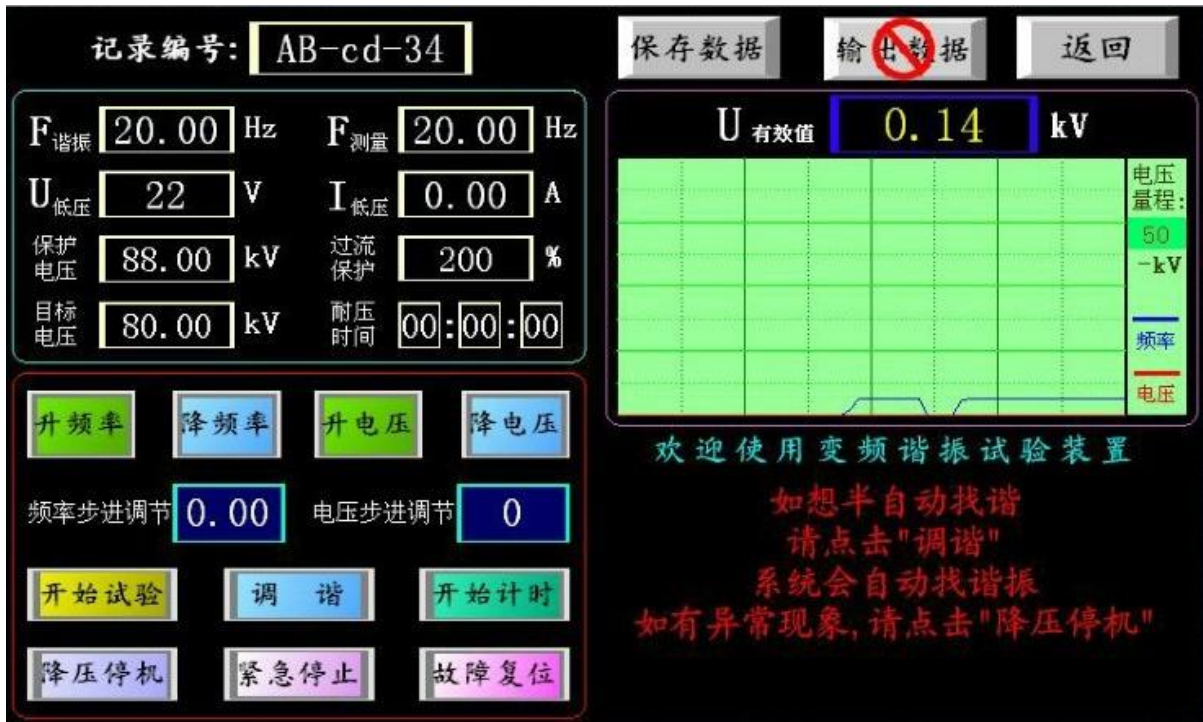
记录编号: AB-cd-34

保存数据 输出数据 返回

$F_{谐振}$ 20.00 Hz $F_{测量}$ 20.00 Hz

$U_{低压}$ 22 V $I_{低压}$ 0.00 A

保护电压 88.00 kV 过流保护 200 %

目标电压 80.00 kV 耐压时间 00:00:00

$U_{有效值}$ 0.14 kV

电压量程: 50 -kV

频率

电压

升频率 降频率 升电压 降电压

频率步进调节 0.00 电压步进调节 0

开始试验 调 谐 开始计时

降压停机 紧急停止 故障复位

欢迎使用变频谐振试验装置

如想半自动找谐
请点击"调谐"
系统会自动找谐振
如有异常现象,请点击"降压停机"